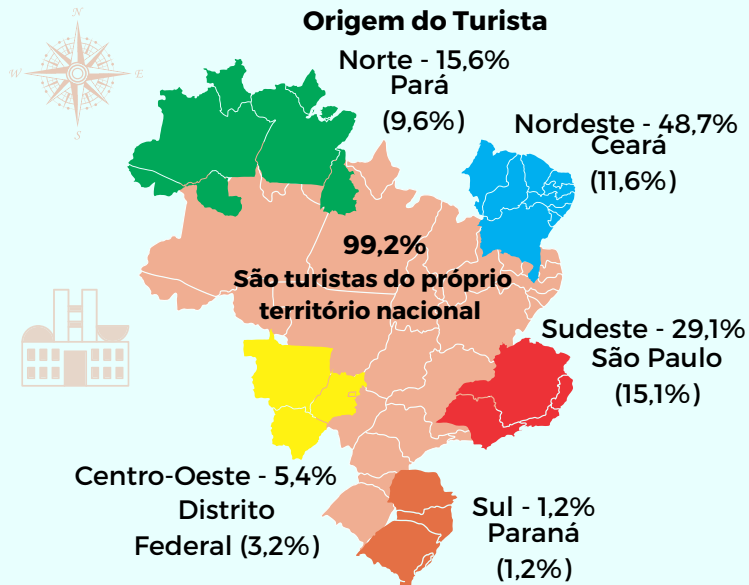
Origem do Turista

N
W
E
S

Norte - 15,6%
Pará
(9,6%)

Nordeste - 48,7%
Ceará
(11,6%)

99,2%
São turistas do próprio território nacional

Sudeste - 29,1%
São Paulo
(15,1%)

Centro-Oeste - 5,4%
Distrito
Federal (3,2%)

Sul - 1,2%
Paraná
(1,2%)